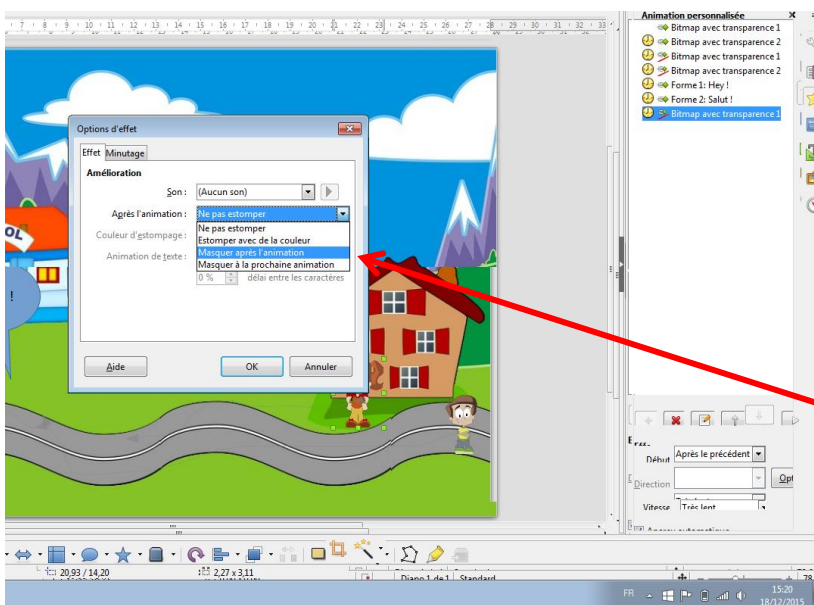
7 · 8 · 9 · 10 · 11 · 12 · 13 · 14 · 15 · 16 · 17 · 18 · 19 · 20 · 21 · 22 · 23 · 24 · 25 · 26 · 27 · 28 · 29 · 30 · 31 · 32 · 33

Animation personnalisée

Bitmap avec transparence 1
Bitmap avec transparence 2
Bitmap avec transparence 1
Bitmap avec transparence 2
Forme 1: Hey !
Forme 2: Salut !
Bitmap avec transparence 1

Options d'effet

Effet Minutage

Amélioration

Son : (Aucun son)

Après l'animation : Ne pas estomper

Couleur d'estompage :

Animation de texte :

Ne pas estomper
Estomper avec de la couleur
Masquer après l'animation
Masquer à la prochaine animation

0 % délai entre les caractères

Aide OK Annuler

OL

!

Début Après le précédent

Direction

Opt

Vitesse Très lent

20,93 / 14,20 2,27 x 3,11 Diapo 1 de 1 Standard

FR 15:20 18/12/2015